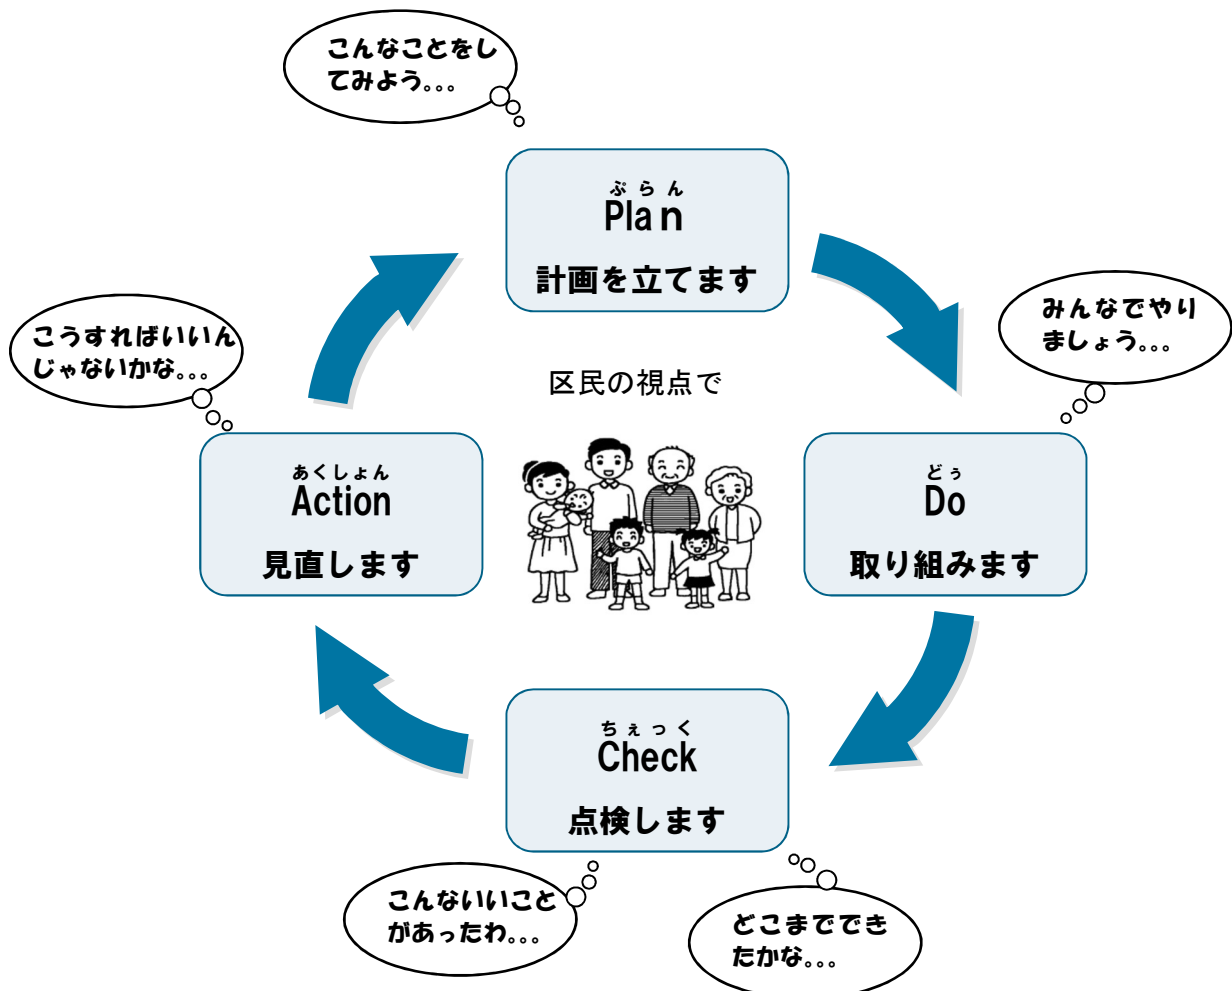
こんなことをしてみよう...

ぷらん
Plan
計画を立てます

みんなでやりましょう...

こうすればいいんじゃないかな...

区民の視点で

あくしょん
Action
見直します

どぅ
Do
取り組みます

ちぇっく
Check
点検します

こんないいことがあったわ...

どこまでできたかな...